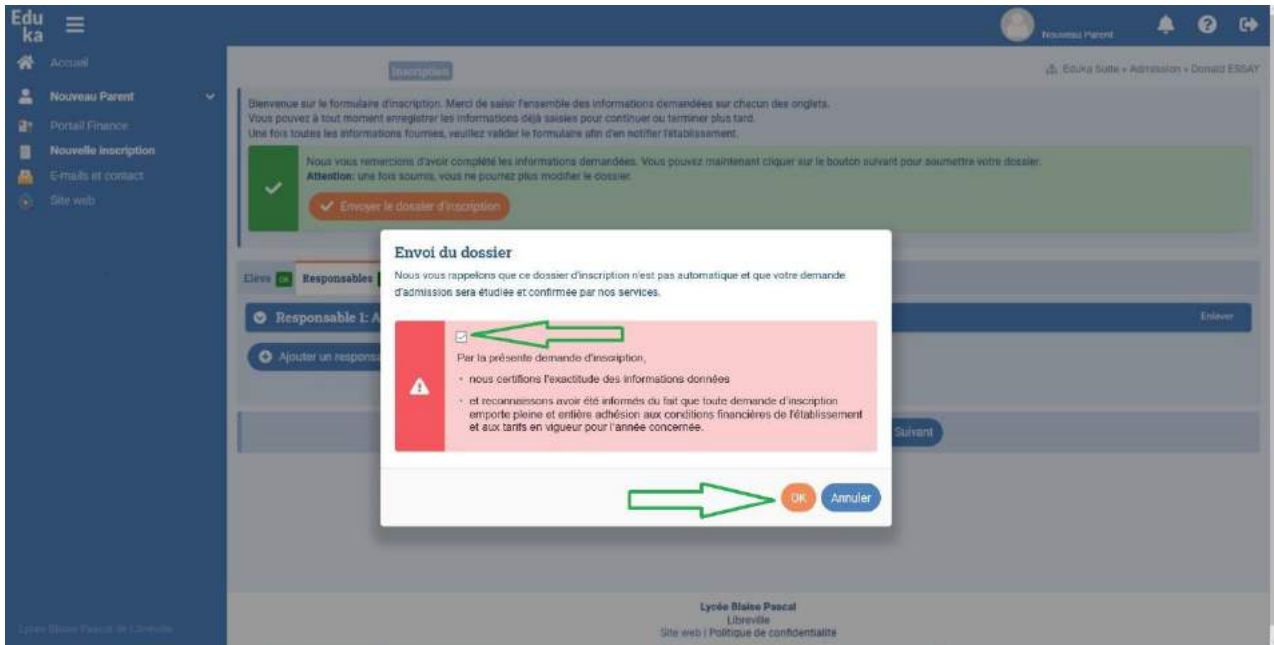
Edu ka

Nouveau Parent

Accueil
Nouveau Parent
Portail Finance
Nouvelle inscription
E-mails et contact
Site web

Inscription

Eduka Suite » Admission » Donald ESSAY

Bienvenue sur le formulaire d'inscription. Merci de saisir l'ensemble des informations demandées sur chacun des onglets.
Vous pouvez à tout moment enregistrer les informations déjà saisies pour continuer ou terminer plus tard.
Une fois toutes les informations fournies, veuillez valider le formulaire afin d'en notifier l'établissement.

Nous vous remercions d'avoir complété les informations demandées. Vous pouvez maintenant cliquer sur le bouton suivant pour soumettre votre dossier.
Attention: une fois soumis, vous ne pourrez plus modifier le dossier.

Envoyer le dossier d'inscription

Elèves OK Responsables

Responsable 1: A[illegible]

Enlever

Ajouter un responsa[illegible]

Suivant

Envoi du dossier

Nous vous rappelons que ce dossier d'inscription n'est pas automatique et que votre demande d'admission sera étudiée et confirmée par nos services.

Par la présente demande d'inscription,
• nous certifions l'exactitude des informations données
• et reconnaissons avoir été informés du fait que toute demande d'inscription emporte pleine et entière adhésion aux conditions financières de l'établissement et aux tarifs en vigueur pour l'année concernée.

OK Annuler

Lycée Blaise Pascal
Libreville
Site web | Politique de confidentialité

Lycée Blaise Pascal de Libreville